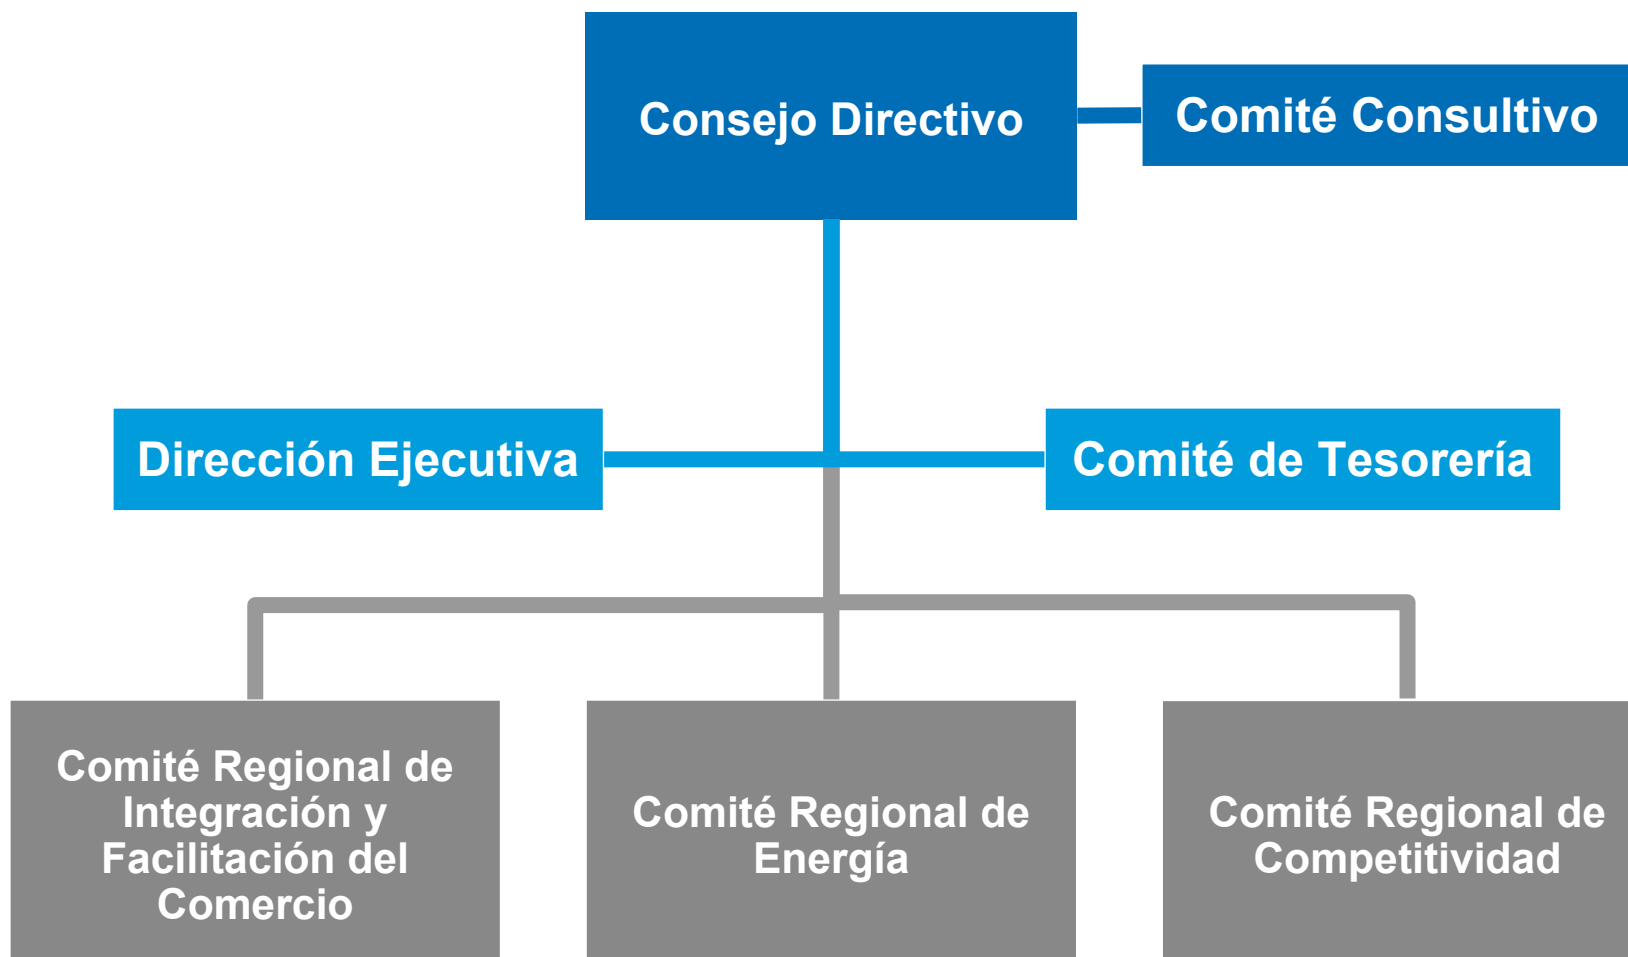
Consejo Directivo

Comité Consultivo

Dirección Ejecutiva

Comité de Tesorería

Comité Regional de Integración y Facilitación del Comercio

Comité Regional de Energía

Comité Regional de Competitividad